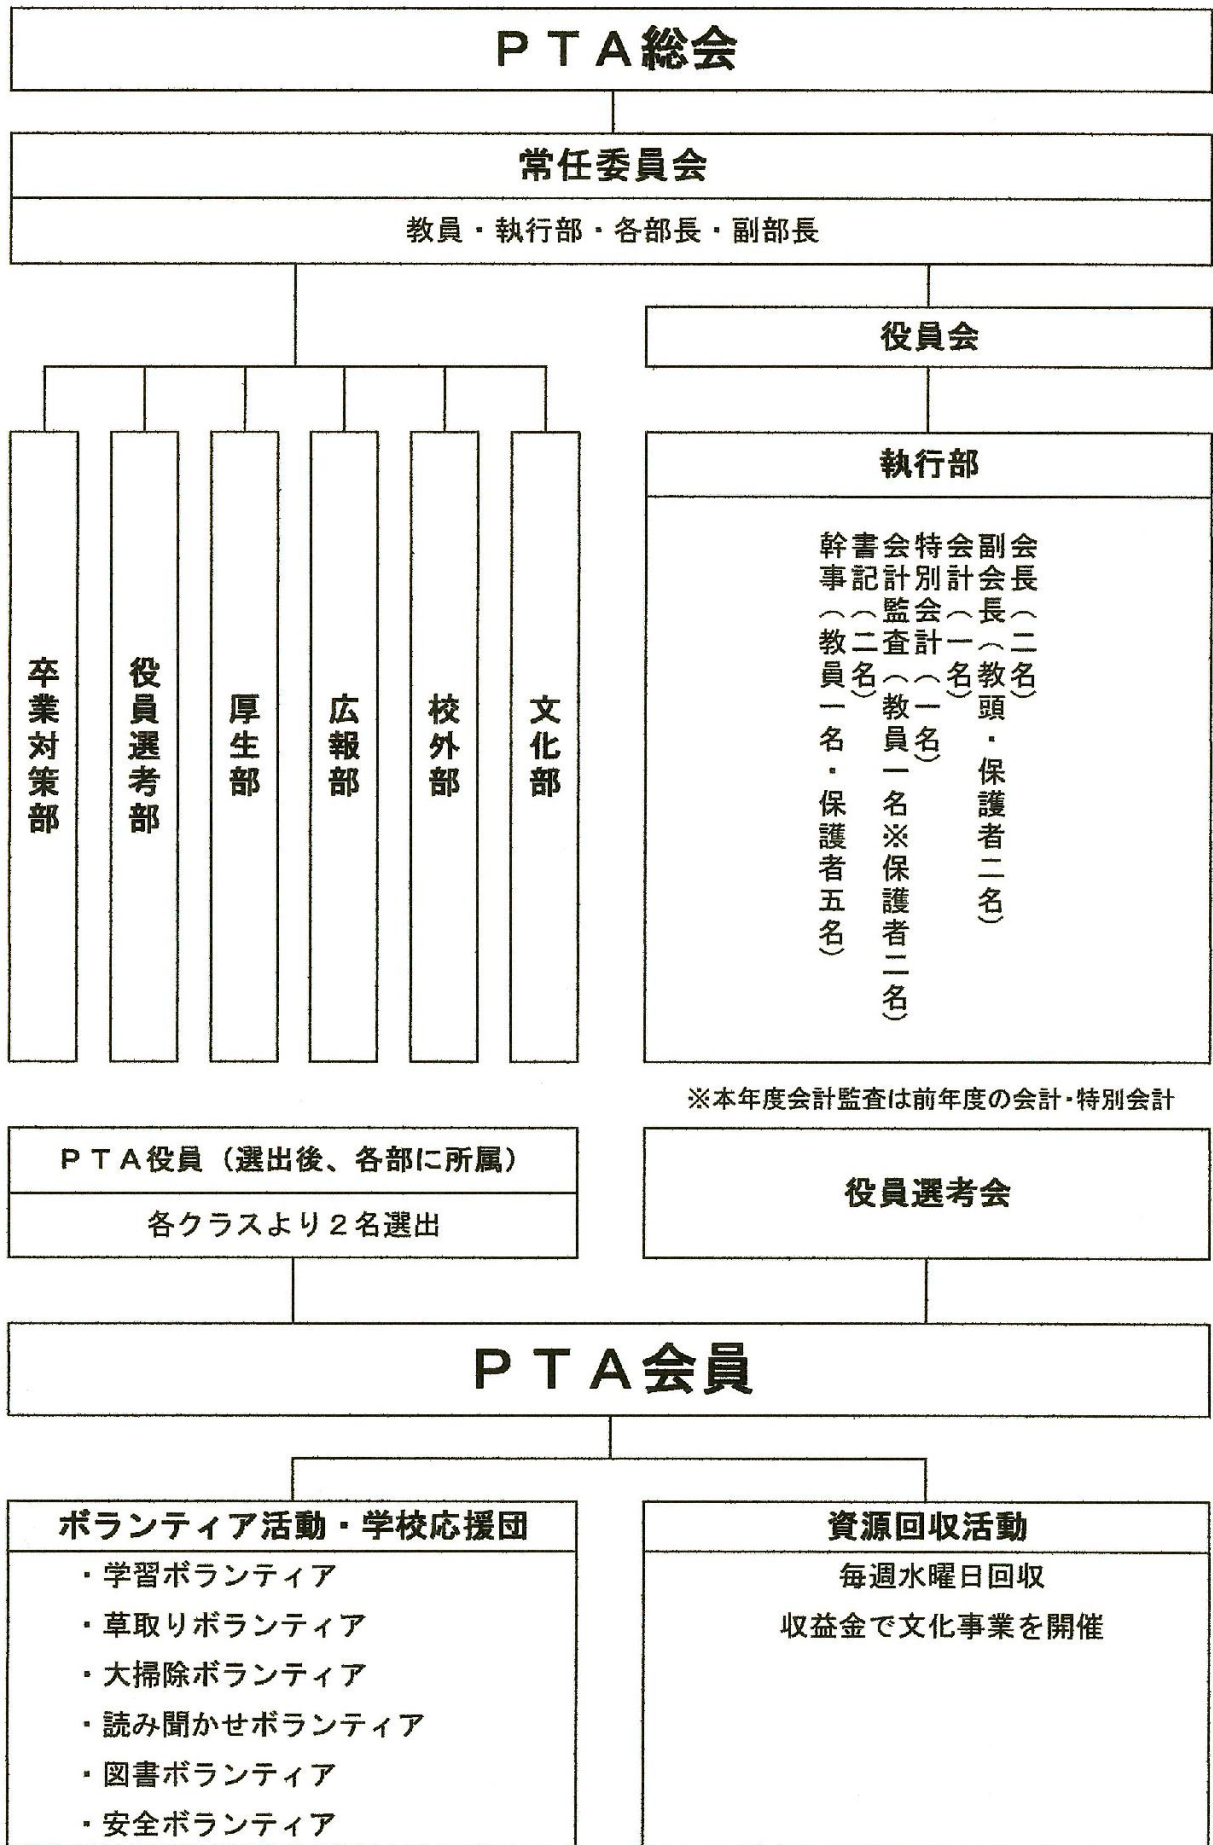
ＰＴＡ総会

常任委員会

教員・執行部・各部長・副部長

役員会

卒業対策部

役員選考部

厚生部

広報部

校外部

文化部

執行部

会長（二名）
副会長（教頭・保護者二名）
会計（一名）
特別会計（一名）
会計監査（教員一名※保護者二名）
書記（二名）
幹事（教員一名・保護者五名）

※本年度会計監査は前年度の会計・特別会計

ＰＴＡ役員（選出後、各部に所属）

各クラスより２名選出

役員選考会

ＰＴＡ会員

ボランティア活動・学校応援団

・学習ボランティア
・草取りボランティア
・大掃除ボランティア
・読み聞かせボランティア
・図書ボランティア
・安全ボランティア

資源回収活動

毎週水曜日回収
収益金で文化事業を開催